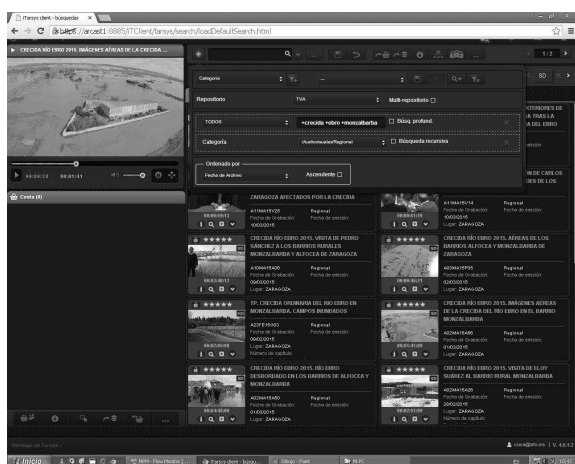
iTarsys client - búsquedas ×

https://arcast1:8885/iTClient/tarsys/search/loadDefaultSearch.html

CRECIDA RÍO EBRO 2015. IMÁGENES AÉREAS DE LA CRECIDA ...

1/2

Categoría

Repositorio TVA Multi-repositorio

TODOS +crecida +ebro +monzalbarba Búsq. profund.

Categoría (Audiovisuales/Regional) Búsqueda recursiva

Ordenado por
Fecha de Archivo Ascendente

00:00:16 00:01:41

Cesta (0)

ZARAGOZA AFECTADOS POR LA CRECIDA

A11MA15X35 Regional
Fecha de Grabación: Fecha de emisión:
10/03/2015

A11MA15V14 Regional
Fecha de Grabación: Fecha de emisión:
10/03/2015
Lugar: ZARAGOZA

CRECIDA RÍO EBRO 2015. VISITA DE PEDRO SÁNCHEZ A LOS BARRIOS RURALES MONZALBARBA Y ALFOCEA DE ZARAGOZA

A10MA15A06 Regional
Fecha de Grabación: Fecha de emisión:
09/03/2015
Lugar: ZARAGOZA

CRECIDA RÍO EBRO 2015. ÁEREAS DE LOS BARRIOS ALFOCEA Y MONZALBARBA DE ZARAGOZA

A03MA15P05 Regional
Fecha de Grabación: Fecha de emisión:
02/03/2015
Lugar: ZARAGOZA

TP. CRECIDA ORDINARIA DEL RÍO EBRO EN MONZALBARBA, CAMPOS INUNDADOS

A03FE15G03 Regional
Fecha de Grabación: Fecha de emisión:
09/02/2015
Lugar: ZARAGOZA
Número de capítulo:

CRECIDA RÍO EBRO 2015. IMÁGENES AÉREAS DE LA CRECIDA DEL RÍO EBRO EN EL BARRIO MONZALBARBA

A02MA15A00 Regional
Fecha de Grabación: Fecha de emisión:
01/03/2015
Lugar: ZARAGOZA

CRECIDA RÍO EBRO 2015. RÍO EBRO DESBORDADO EN LOS BARRIOS DE ALFOCEA Y MONZALBARBA

A02MA15A05 Regional
Fecha de Grabación: Fecha de emisión:
01/03/2015
Lugar: ZARAGOZA

CRECIDA RÍO EBRO 2015. VISITA DE ELOY SUÁREZ AL BARRIO RURAL MONZALBARBA

A02MA15A26 Regional
Fecha de Grabación: Fecha de emisión:
20/02/2015
Lugar: ZARAGOZA
Número de capítulo:

Inicio